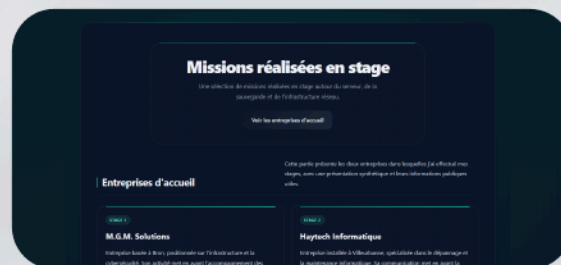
Missions réalisées en stage

Une sélection de missions réalisées en stage autour du serveur, de la sauvegarde et de l'infrastructure réseau.

Voir les entreprises d'accueil

Entreprises d'accueil

Cette partie présente les deux entreprises dans lesquelles j'ai effectué mes stages, avec une présentation synthétique et leurs informations publiques utiles.

STAGE 1

M.G.M. Solutions

Entreprise basée à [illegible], positionnée sur l'infrastructure et la cybersécurité. Son activité met en avant l'accompagnement des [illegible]

STAGE 2

Haytech Informatique

Entreprise installée à Villeurbanne, spécialisée dans le dépannage et la maintenance informatique. Sa communication met en avant la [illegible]